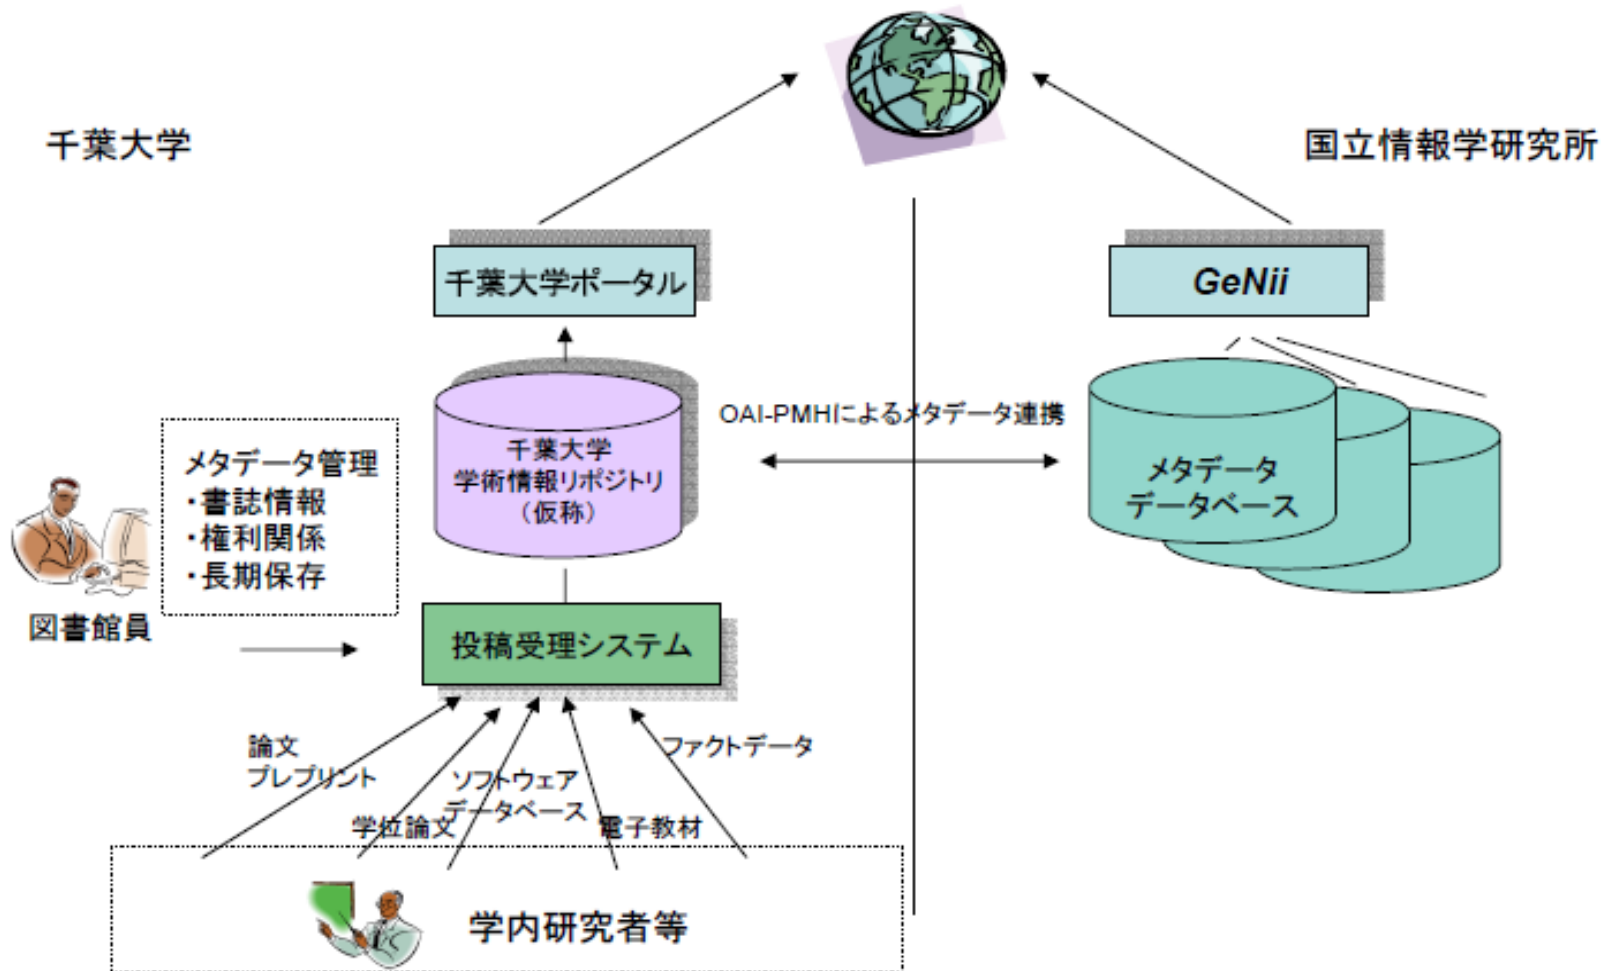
千葉大学

国立情報学研究所

千葉大学ポータル

GeNii

千葉大学
学術情報リポジトリ
（仮称）

OAI-PMHによるメタデータ連携

メタデータ
データベース

メタデータ管理
・書誌情報
・権利関係
・長期保存

図書館員

投稿受理システム

論文
プレプリント

ソフトウェア
データベース

学位論文

電子教材

ファクトデータ

学内研究者等